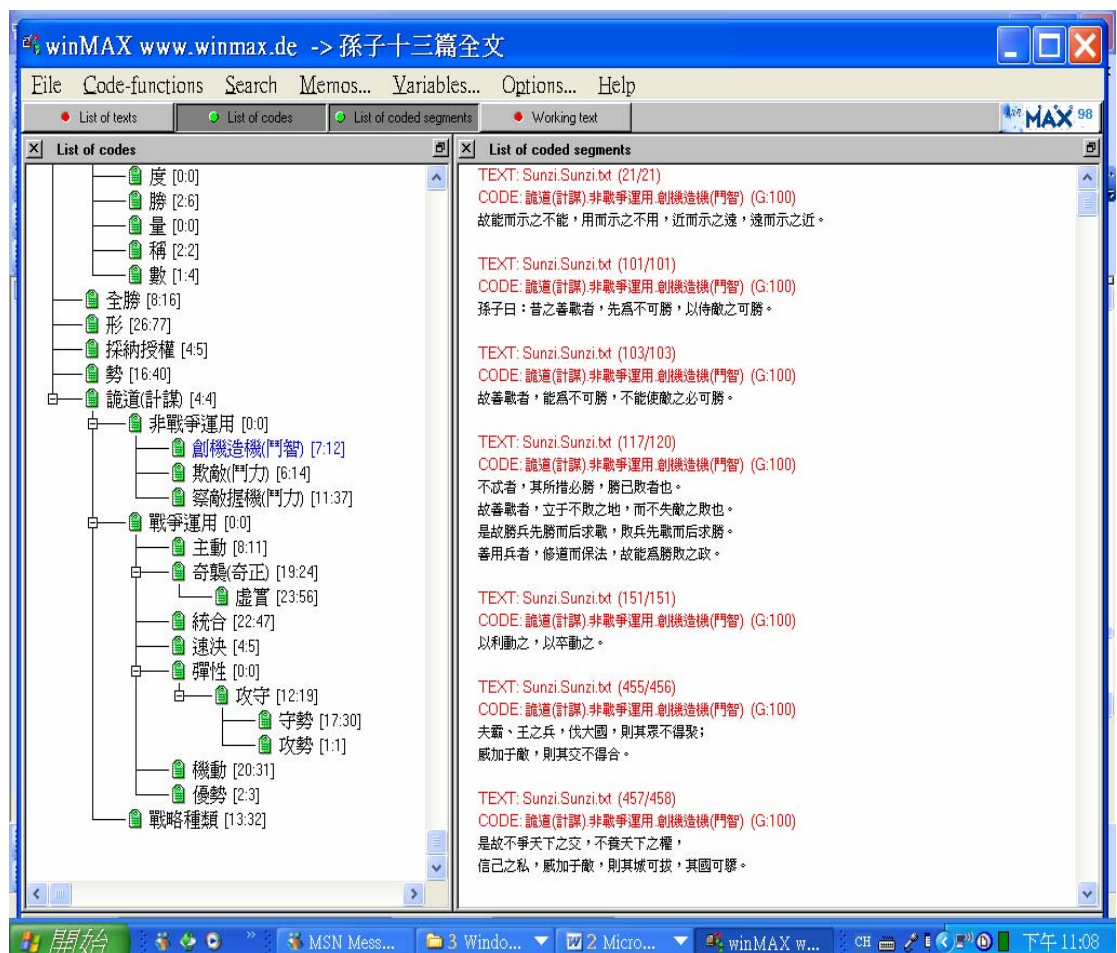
winMAX www.winmax.de -> 孫子十三篇全文

File Code-functions Search Memos... Variables... Options... Help

List of texts | List of codes | List of coded segments | Working text

MAX 98

List of codes

度 [0:0]
勝 [2:6]
量 [0:0]
稱 [2:2]
數 [1:4]
全勝 [8:16]
形 [26:77]
採納授權 [4:5]
勢 [16:40]
詭道(計謀) [4:4]
非戰爭運用 [0:0]
創機造機(鬥智) [7:12]
欺敵(鬥力) [6:14]
察敵握機(鬥力) [11:37]
戰爭運用 [0:0]
主動 [8:11]
奇襲(奇正) [19:24]
虛實 [23:56]
統合 [22:47]
速決 [4:5]
彈性 [0:0]
攻守 [12:19]
守勢 [17:30]
攻勢 [1:1]
機動 [20:31]
優勢 [2:3]
戰略種類 [13:32]

List of coded segments

TEXT: Sunzi.Sunzi.txt (21/21)
CODE: 詭道(計謀).非戰爭運用.創機造機(鬥智) (G:100)
故能而示之不能，用而示之不用，近而示之遠，遠而示之近。

TEXT: Sunzi.Sunzi.txt (101/101)
CODE: 詭道(計謀).非戰爭運用.創機造機(鬥智) (G:100)
孫子曰：昔之善戰者，先為不可勝，以待敵之可勝。

TEXT: Sunzi.Sunzi.txt (103/103)
CODE: 詭道(計謀).非戰爭運用.創機造機(鬥智) (G:100)
故善戰者，能為不可勝，不能使敵之必可勝。

TEXT: Sunzi.Sunzi.txt (117/120)
CODE: 詭道(計謀).非戰爭運用.創機造機(鬥智) (G:100)
不忒者，其所措必勝，勝已敗者也。
故善戰者，立于不敗之地，而不失敵之敗也。
是故勝兵先勝而后求戰，敗兵先戰而后求勝。
善用兵者，修道而保法，故能為勝敗之政。

TEXT: Sunzi.Sunzi.txt (151/151)
CODE: 詭道(計謀).非戰爭運用.創機造機(鬥智) (G:100)
以利動之，以卒動之。

TEXT: Sunzi.Sunzi.txt (455/456)
CODE: 詭道(計謀).非戰爭運用.創機造機(鬥智) (G:100)
夫霸、王之兵，伐大國，則其眾不得聚；
威加于敵，則其交不得合。

TEXT: Sunzi.Sunzi.txt (457/458)
CODE: 詭道(計謀).非戰爭運用.創機造機(鬥智) (G:100)
是故不爭天下之交，不養天下之權，
信己之私，威加于敵，則其城可拔，其國可隳。

開始 | MSN Mess... | 3 Windo... | 2 Micro... | winMAX w... | CH | 下午 11:08